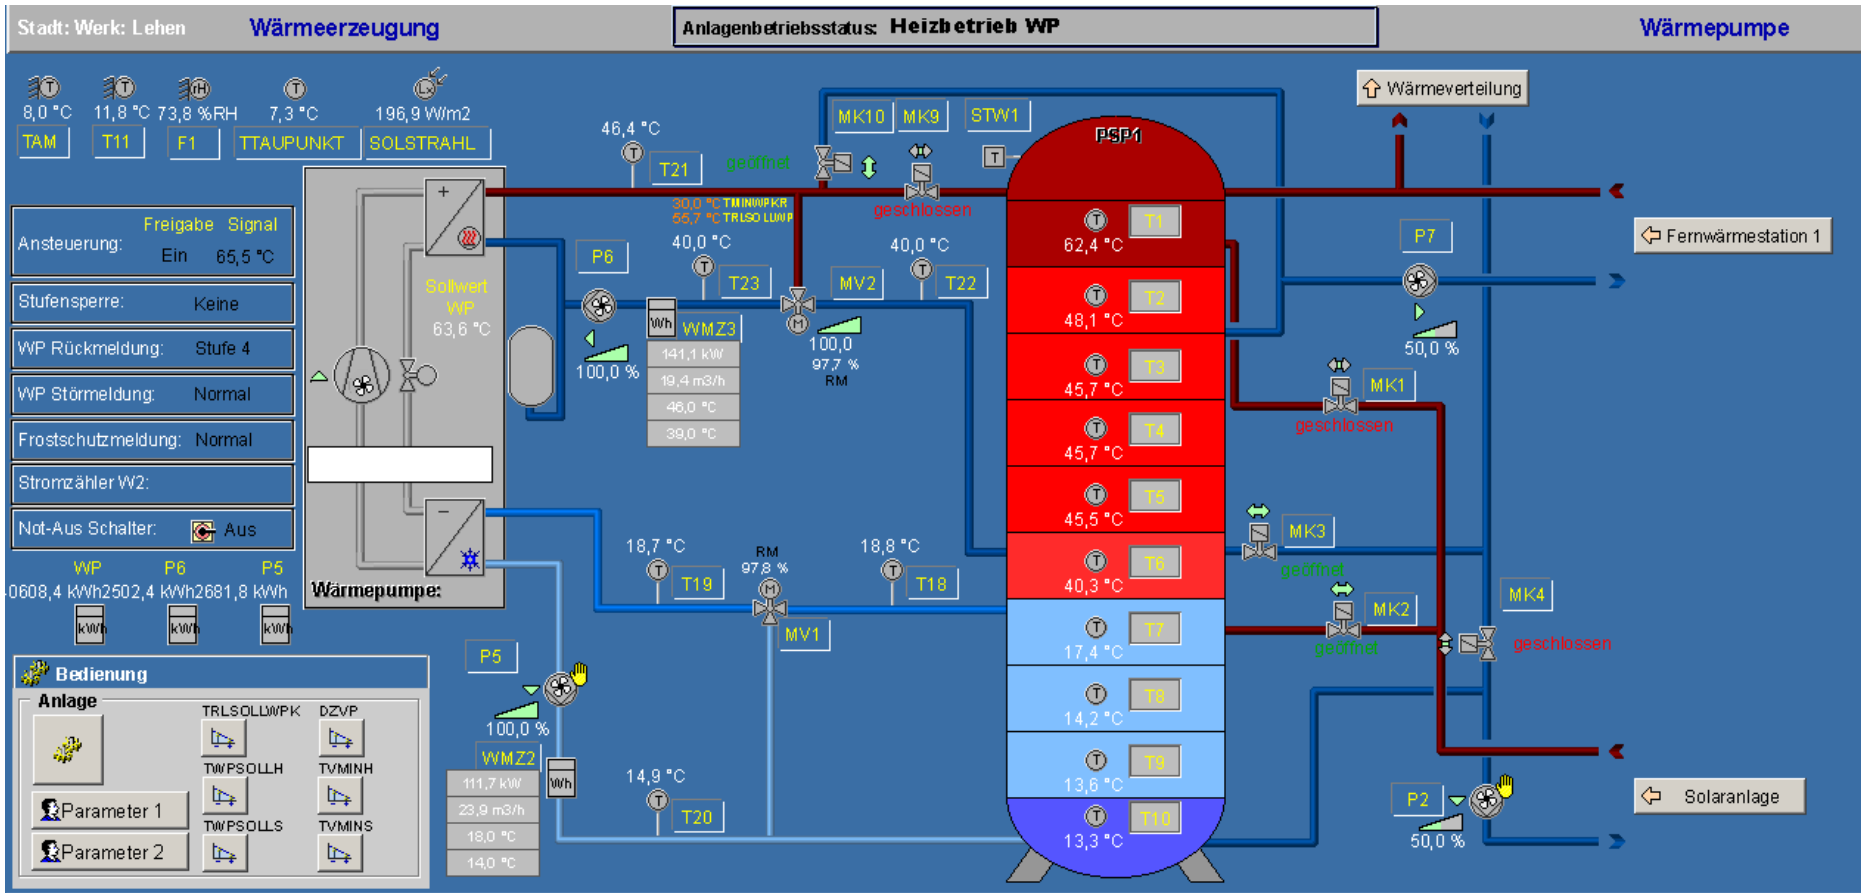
Stadt: Werk: Lehen Wärmeerzeugung Anlagenbetriebsstatus: Heizbetrieb WP Wärmepumpe

8,0 °C 11,8 °C 73,8 %RH 7,3 °C 196,9 W/m2
TAM T11 F1 TTAUPUNKT SOLSTRAHL

46,4 °C T21 geöffnet MK10 MK9 STW1 PSP1 Wärmeverteilung
30,0 °C TMINWPKR
55,7 °C TRLSOLLWP
geschlossen

Ansteuerung: Freigabe Signal Ein 65,5 °C
Stufensperre: Keine
WP Rückmeldung: Stufe 4
WP Störmeldung: Normal
Frostschutzmeldung: Normal
Stromzähler W2:
Not-Aus Schalter: Aus

Sollwert WP 63,6 °C

P6 40,0 °C T23 MV2 40,0 °C T22
100,0 % WMZ3 100,0 97,7 % RM
141,1 kW
19,4 m3/h
46,0 °C
39,0 °C

T1 62,4 °C
T2 48,1 °C
T3 45,7 °C
T4 45,7 °C
T5 45,5 °C
T6 40,3 °C
T7 17,4 °C
T8 14,2 °C
T9 13,6 °C
T10 13,3 °C

P7 50,0 % Fernwärmestation 1
MK1 geschlossen
MK3 geöffnet
MK2 geöffnet
MK4 geschlossen

WP P6 P5
0608,4 kWh2502,4 kWh2681,8 kWh
kWh kWh kWh
Wärmepumpe:

18,7 °C T19 RM 97,8 % 18,8 °C T18 MV1

Bedienung
Anlage
TRLSOLLWPK DZVP
TWPSOLLH TVMINH
TWPSOLLS TVMINS
Parameter 1
Parameter 2

P5 100,0 % WMZ2
111,7 kW
23,9 m3/h
18,0 °C
14,0 °C
14,9 °C T20

P2 50,0 % Solaranlage